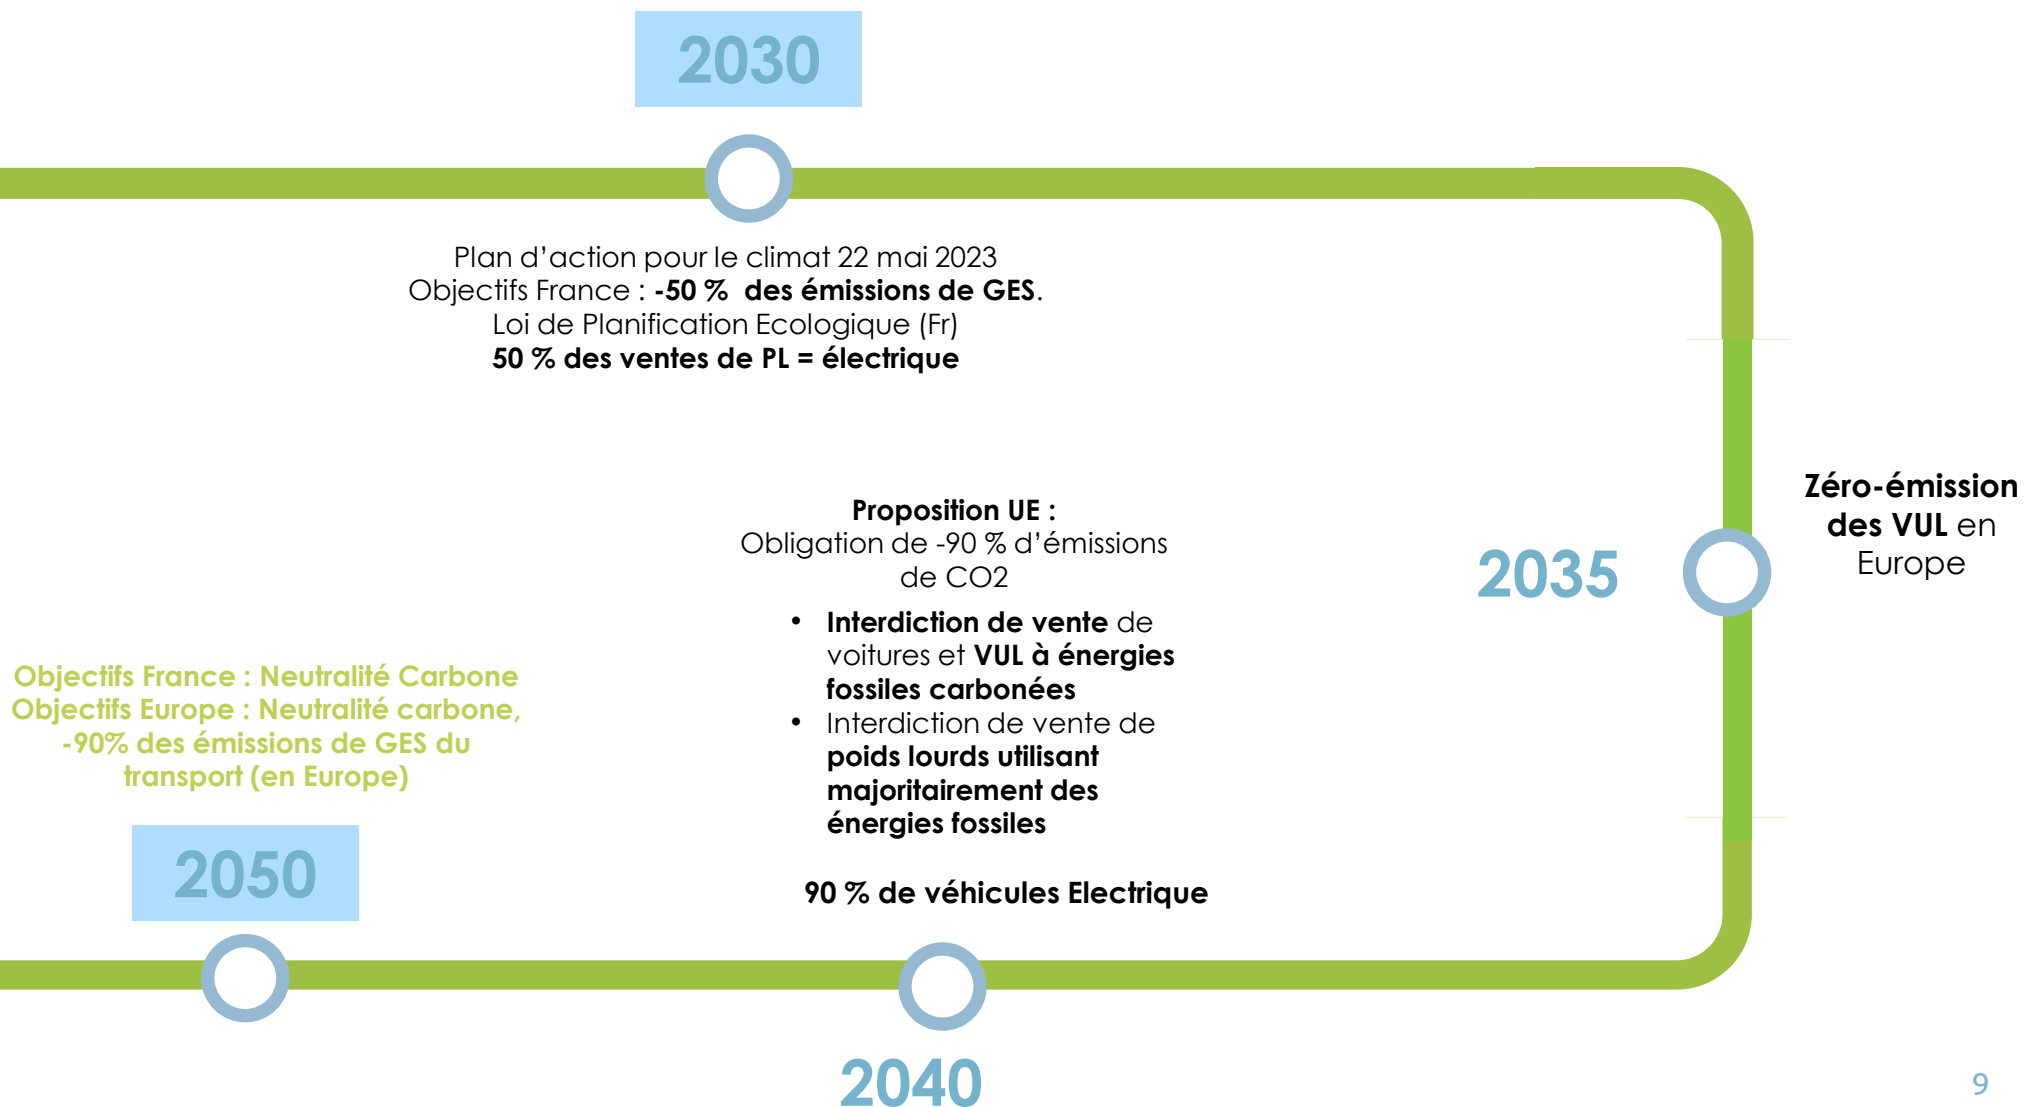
2030

Plan d'action pour le climat 22 mai 2023
Objectifs France : **-50 % des émissions de GES**.
Loi de Planification Ecologique (Fr)
**50 % des ventes de PL = électrique**

2035

**Zéro-émission des VUL** en Europe

**Proposition UE :**
Obligation de -90 % d'émissions de CO2

- **Interdiction de vente** de voitures et **VUL à énergies fossiles carbonées**
- Interdiction de vente de **poids lourds utilisant majoritairement des énergies fossiles**

**90 % de véhicules Electrique**

Objectifs France : Neutralité Carbone
Objectifs Europe : Neutralité carbone, -90% des émissions de GES du transport (en Europe)

2050

2040

9